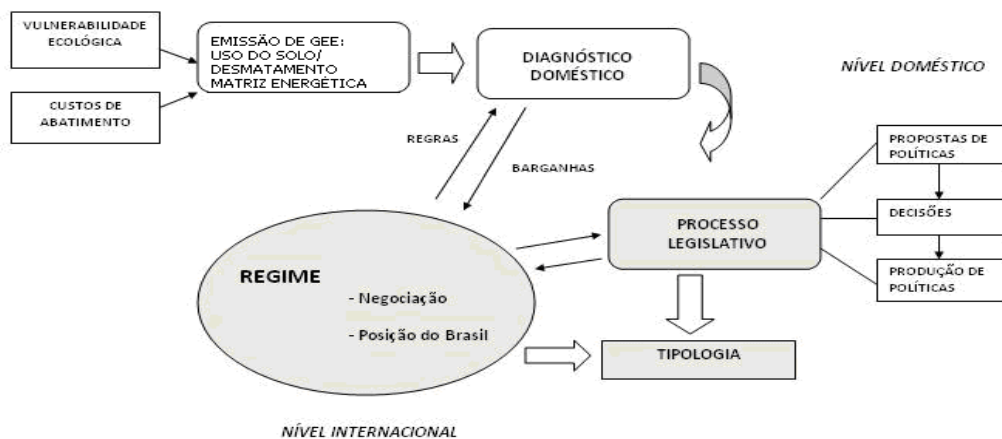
VULNERABILIDADE ECOLÓGICA

CUSTOS DE ABATIMENTO

EMISSÃO DE GEE: USO DO SOLO/ DESMATAMENTO MATRIZ ENERGÉTICA

DIAGNÓSTICO DOMÉSTICO

NÍVEL DOMÉSTICO

REGRAS

BARGANHAS

PROPOSTAS DE POLÍTICAS

DECISÕES

PRODUÇÃO DE POLÍTICAS

PROCESSO LEGISLATIVO

REGIME

- Negociação

- Posição do Brasil

TIPOLOGIA

NÍVEL INTERNACIONAL